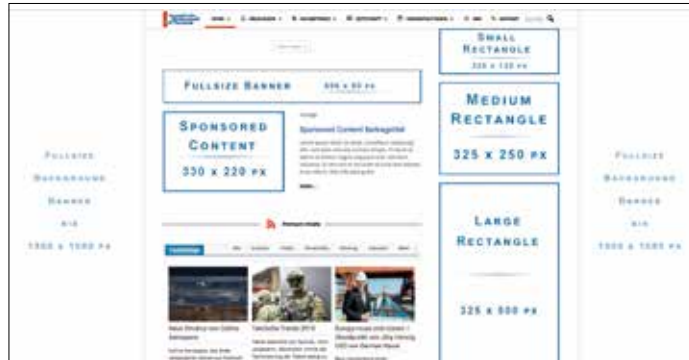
Fullsize Banner 300 x 60 px

Sponsored Content 330 x 220 px

Sponsored Content Beitragstitel

Small Rectangle 325 x 135 px

Medium Rectangle 325 x 250 px

Large Rectangle 325 x 500 px

Fullsize Background Banner bis 1900 x 1080 px

Fullsize Background Banner bis 1900 x 1080 px

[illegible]